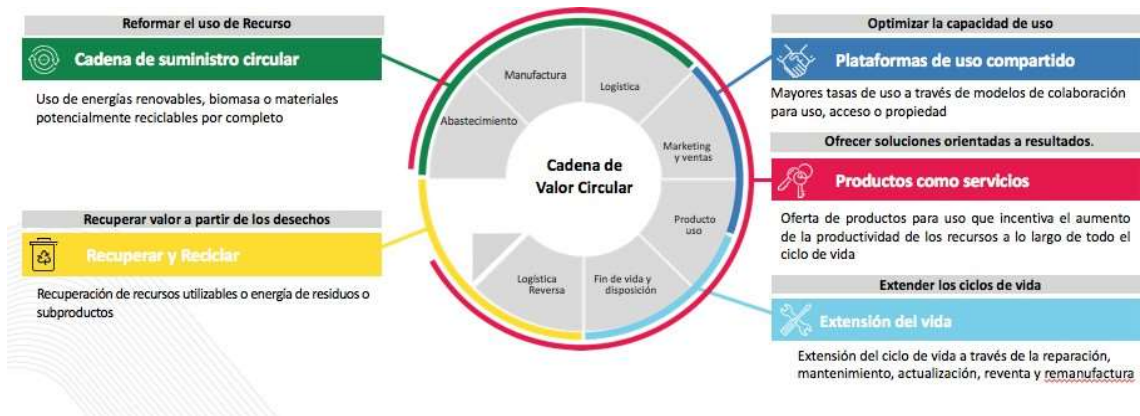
Reformar el uso de Recurso

Cadena de suministro circular

Uso de energías renovables, biomasa o materiales potencialmente reciclables por completo

Recuperar valor a partir de los desechos

Recuperar y Reciclar

Recuperación de recursos utilizables o energía de residuos o subproductos

Manufactura

Logística

Abastecimiento

Marketing y ventas

Cadena de Valor Circular

Producto uso

Logística Reversa

Fin de vida y disposición

Optimizar la capacidad de uso

Plataformas de uso compartido

Mayores tasas de uso a través de modelos de colaboración para uso, acceso o propiedad

Ofrecer soluciones orientadas a resultados.

Productos como servicios

Oferta de productos para uso que incentiva el aumento de la productividad de los recursos a lo largo de todo el ciclo de vida

Extender los ciclos de vida

Extensión del vida

Extensión del ciclo de vida a través de la reparación, mantenimiento, actualización, reventa y remanufactura